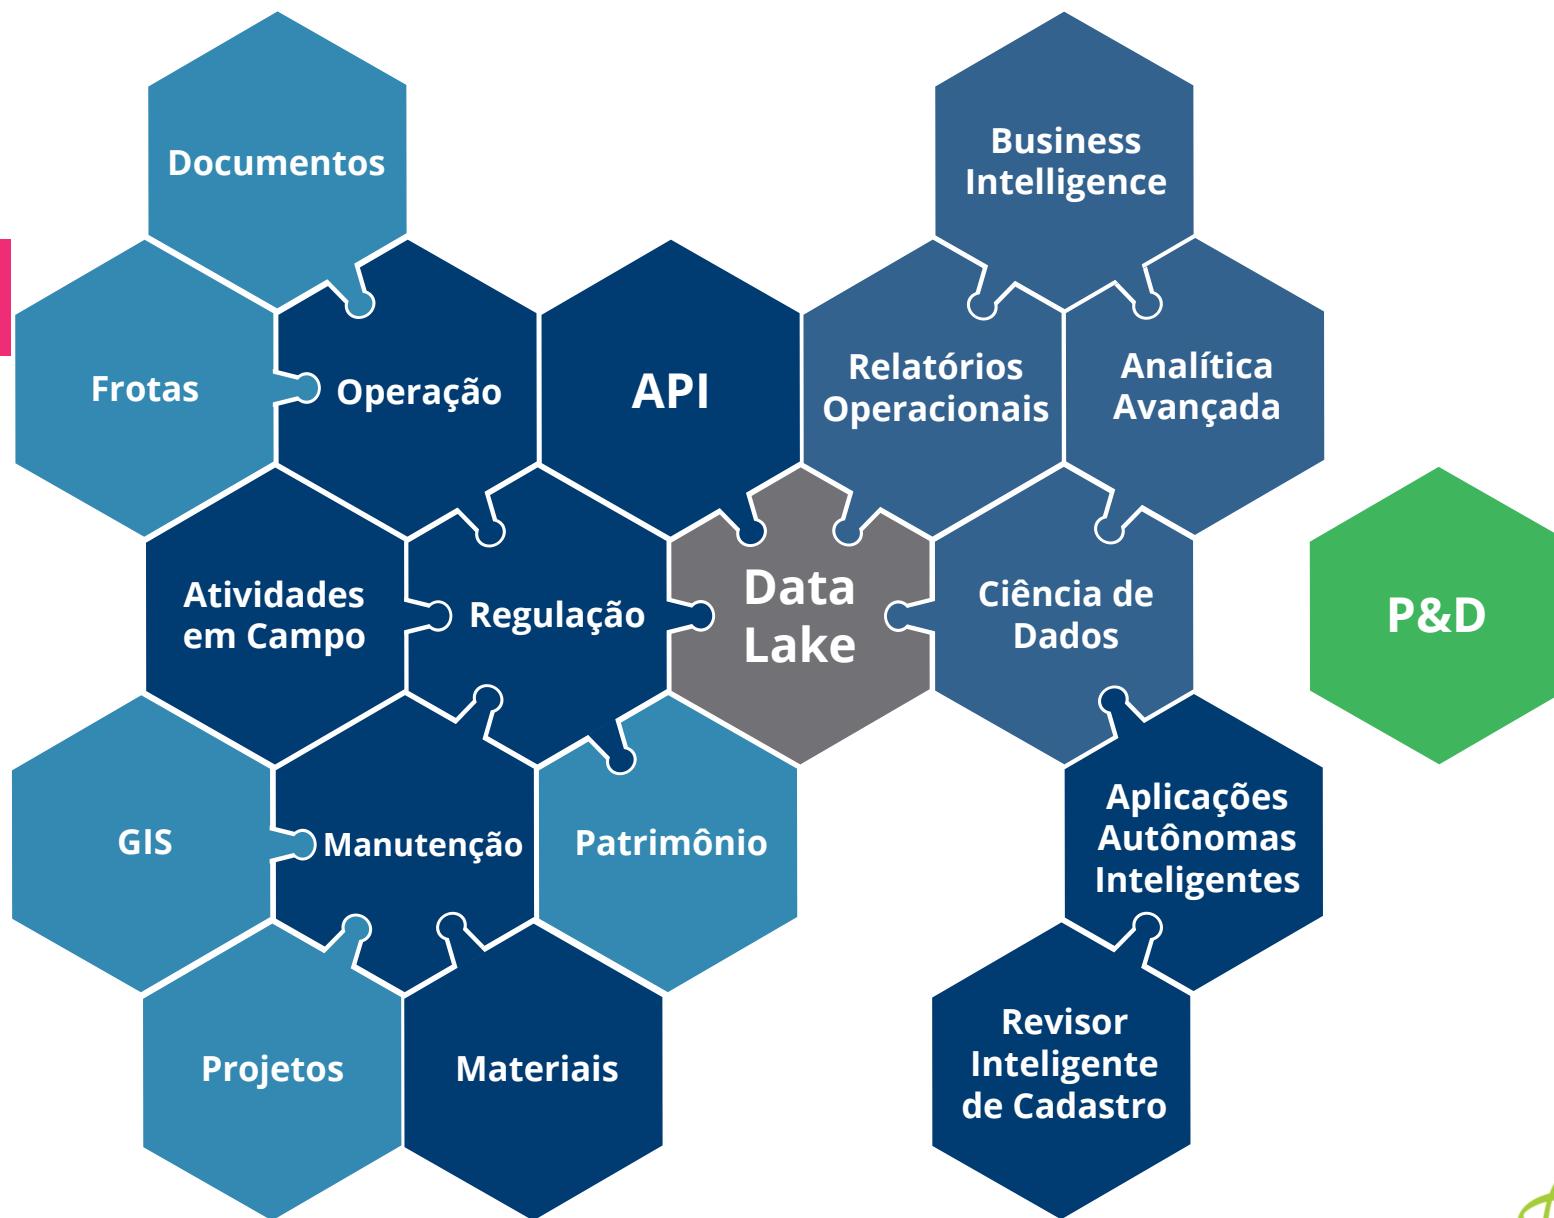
Documentos

Business Intelligence

Frotas

Operação

API

Relatórios Operacionais

Analítica Avançada

Atividades em Campo

Regulação

Data Lake

Ciência de Dados

P&D

GIS

Manutenção

Patrimônio

Aplicações Autônomas Inteligentes

Projetos

Materiais

Revisor Inteligente de Cadastro